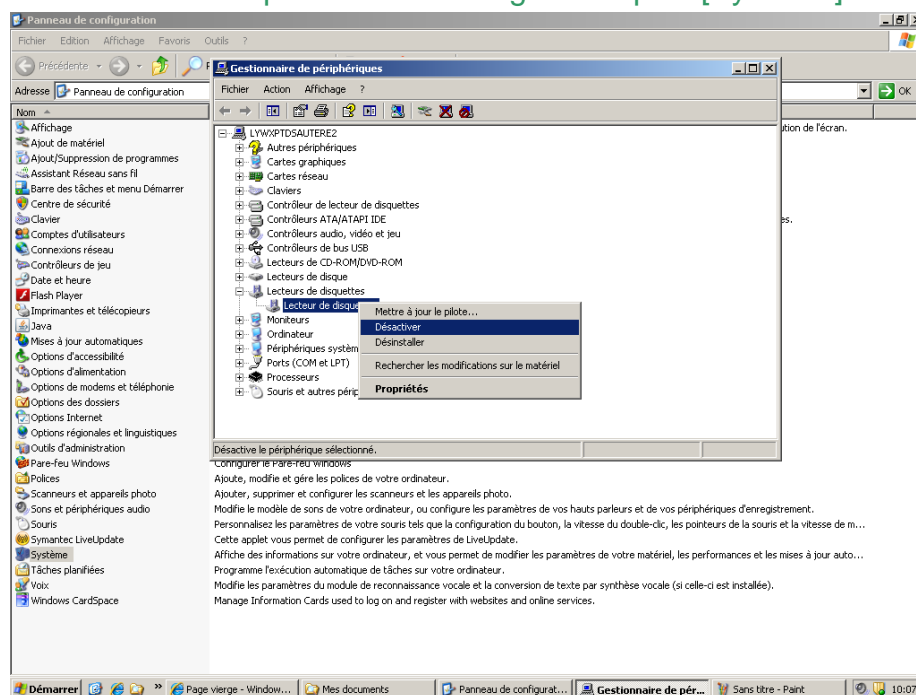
Panneau de configuration

Fichier Edition Affichage Favoris Outils ?

Précédente

Adresse Panneau de configuration

OK

Nom

Affichage
Ajout de matériel
Ajout/Suppression de programmes
Assistant Réseau sans fil
Barre des tâches et menu Démarrer
Centre de sécurité
Clavier
Comptes d'utilisateurs
Connexions réseau
Contrôleurs de jeu
Date et heure
Flash Player
Imprimantes et télécopieurs
Java
Mises à jour automatiques
Options d'accessibilité
Options d'alimentation
Options de modems et téléphonie
Options des dossiers
Options Internet
Options régionales et linguistiques
Outils d'administration
Pare-feu Windows
Polices
Scanneurs et appareils photo
Sons et périphériques audio
Souris
Symantec LiveUpdate
Système
Tâches planifiées
Voix
Windows CardSpace

tion de l'écran.

es.

Configurer le Pare-feu Windows
Ajoute, modifie et gère les polices de votre ordinateur.
Ajouter, supprimer et configurer les scanneurs et les appareils photo.
Modifie le modèle de sons de votre ordinateur, ou configure les paramètres de vos hauts parleurs et de vos périphériques d'enregistrement.
Personnalisez les paramètres de votre souris tels que la configuration du bouton, la vitesse du double-clic, les pointeurs de la souris et la vitesse de m...
Cette applet vous permet de configurer les paramètres de LiveUpdate.
Affiche des informations sur votre ordinateur, et vous permet de modifier les paramètres de votre matériel, les performances et les mises à jour auto...
Programme l'exécution automatique de tâches sur votre ordinateur.
Modifie les paramètres du module de reconnaissance vocale et la conversion de texte par synthèse vocale (si celle-ci est installée).
Manage Information Cards used to log on and register with websites and online services.

Gestionnaire de périphériques

Fichier Action Affichage ?

LYWXPTDSAUTERE2
Autres périphériques
Cartes graphiques
Cartes réseau
Claviers
Contrôleur de lecteur de disquettes
Contrôleurs ATA/ATAPI IDE
Contrôleurs audio, vidéo et jeu
Contrôleurs de bus USB
Lecteurs de CD-ROM/DVD-ROM
Lecteurs de disque
Lecteurs de disquettes
Lecteur de disque
Moniteurs
Ordinateur
Périphériques systèm
Ports (COM et LPT)
Processeurs
Souris et autres périp

Mettre à jour le pilote...
Désactiver
Désinstaller
Rechercher les modifications sur le matériel
Propriétés

Désactive le périphérique sélectionné.

Démarrer | Page vierge - Window... | Mes documents | Panneau de configurat... | Gestionnaire de pér... | Sans titre - Paint | 10:07